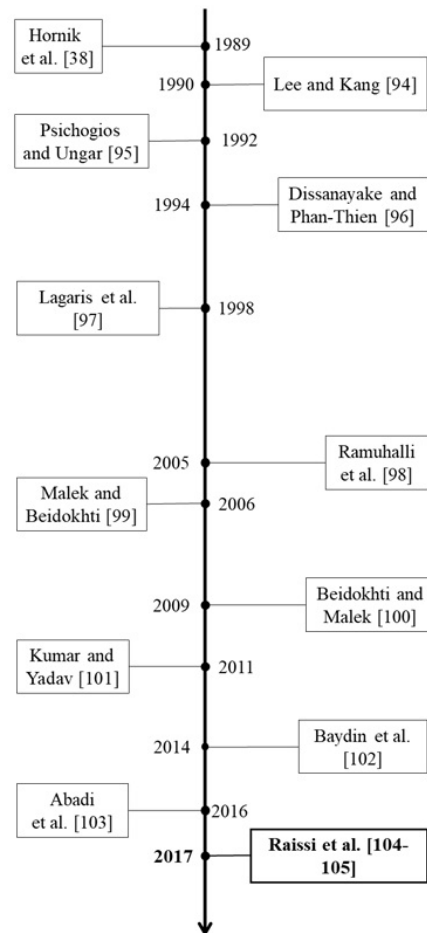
Hornik et al. [38]
1989
1990
Lee and Kang [94]
Psichogios and Ungar [95]
1992
1994
Dissanayake and Phan-Thien [96]
Lagaris et al. [97]
1998
2005
Ramuhalli et al. [98]
Malek and Beidokhti [99]
2006
2009
Beidokhti and Malek [100]
Kumar and Yadav [101]
2011
2014
Baydin et al. [102]
Abadi et al. [103]
2016
2017
Raissi et al. [104-105]